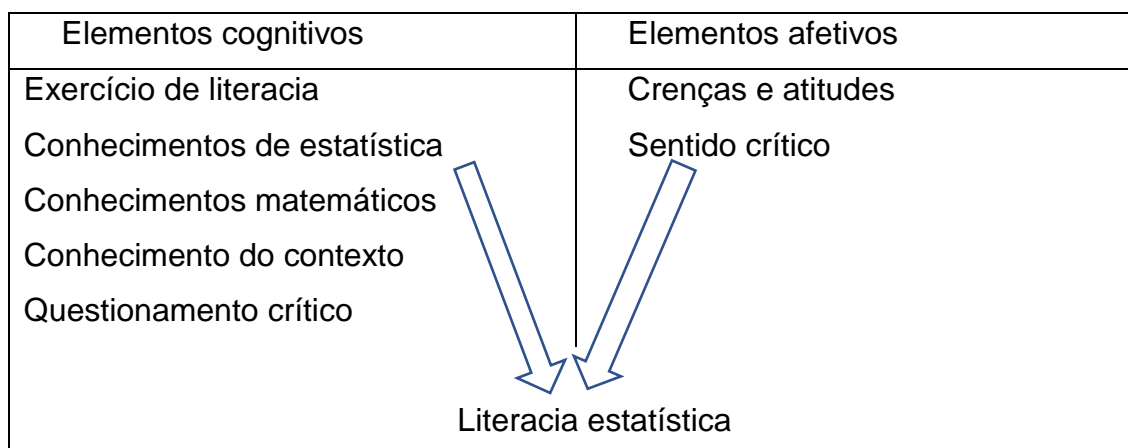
| Elementos cognitivos | Elementos afetivos |
|---|---|
| Exercício de literacia<br>Conhecimentos de estatística<br>Conhecimentos matemáticos<br>Conhecimento do contexto<br>Questionamento crítico | Crenças e atitudes<br>Sentido crítico |

Literacia estatística